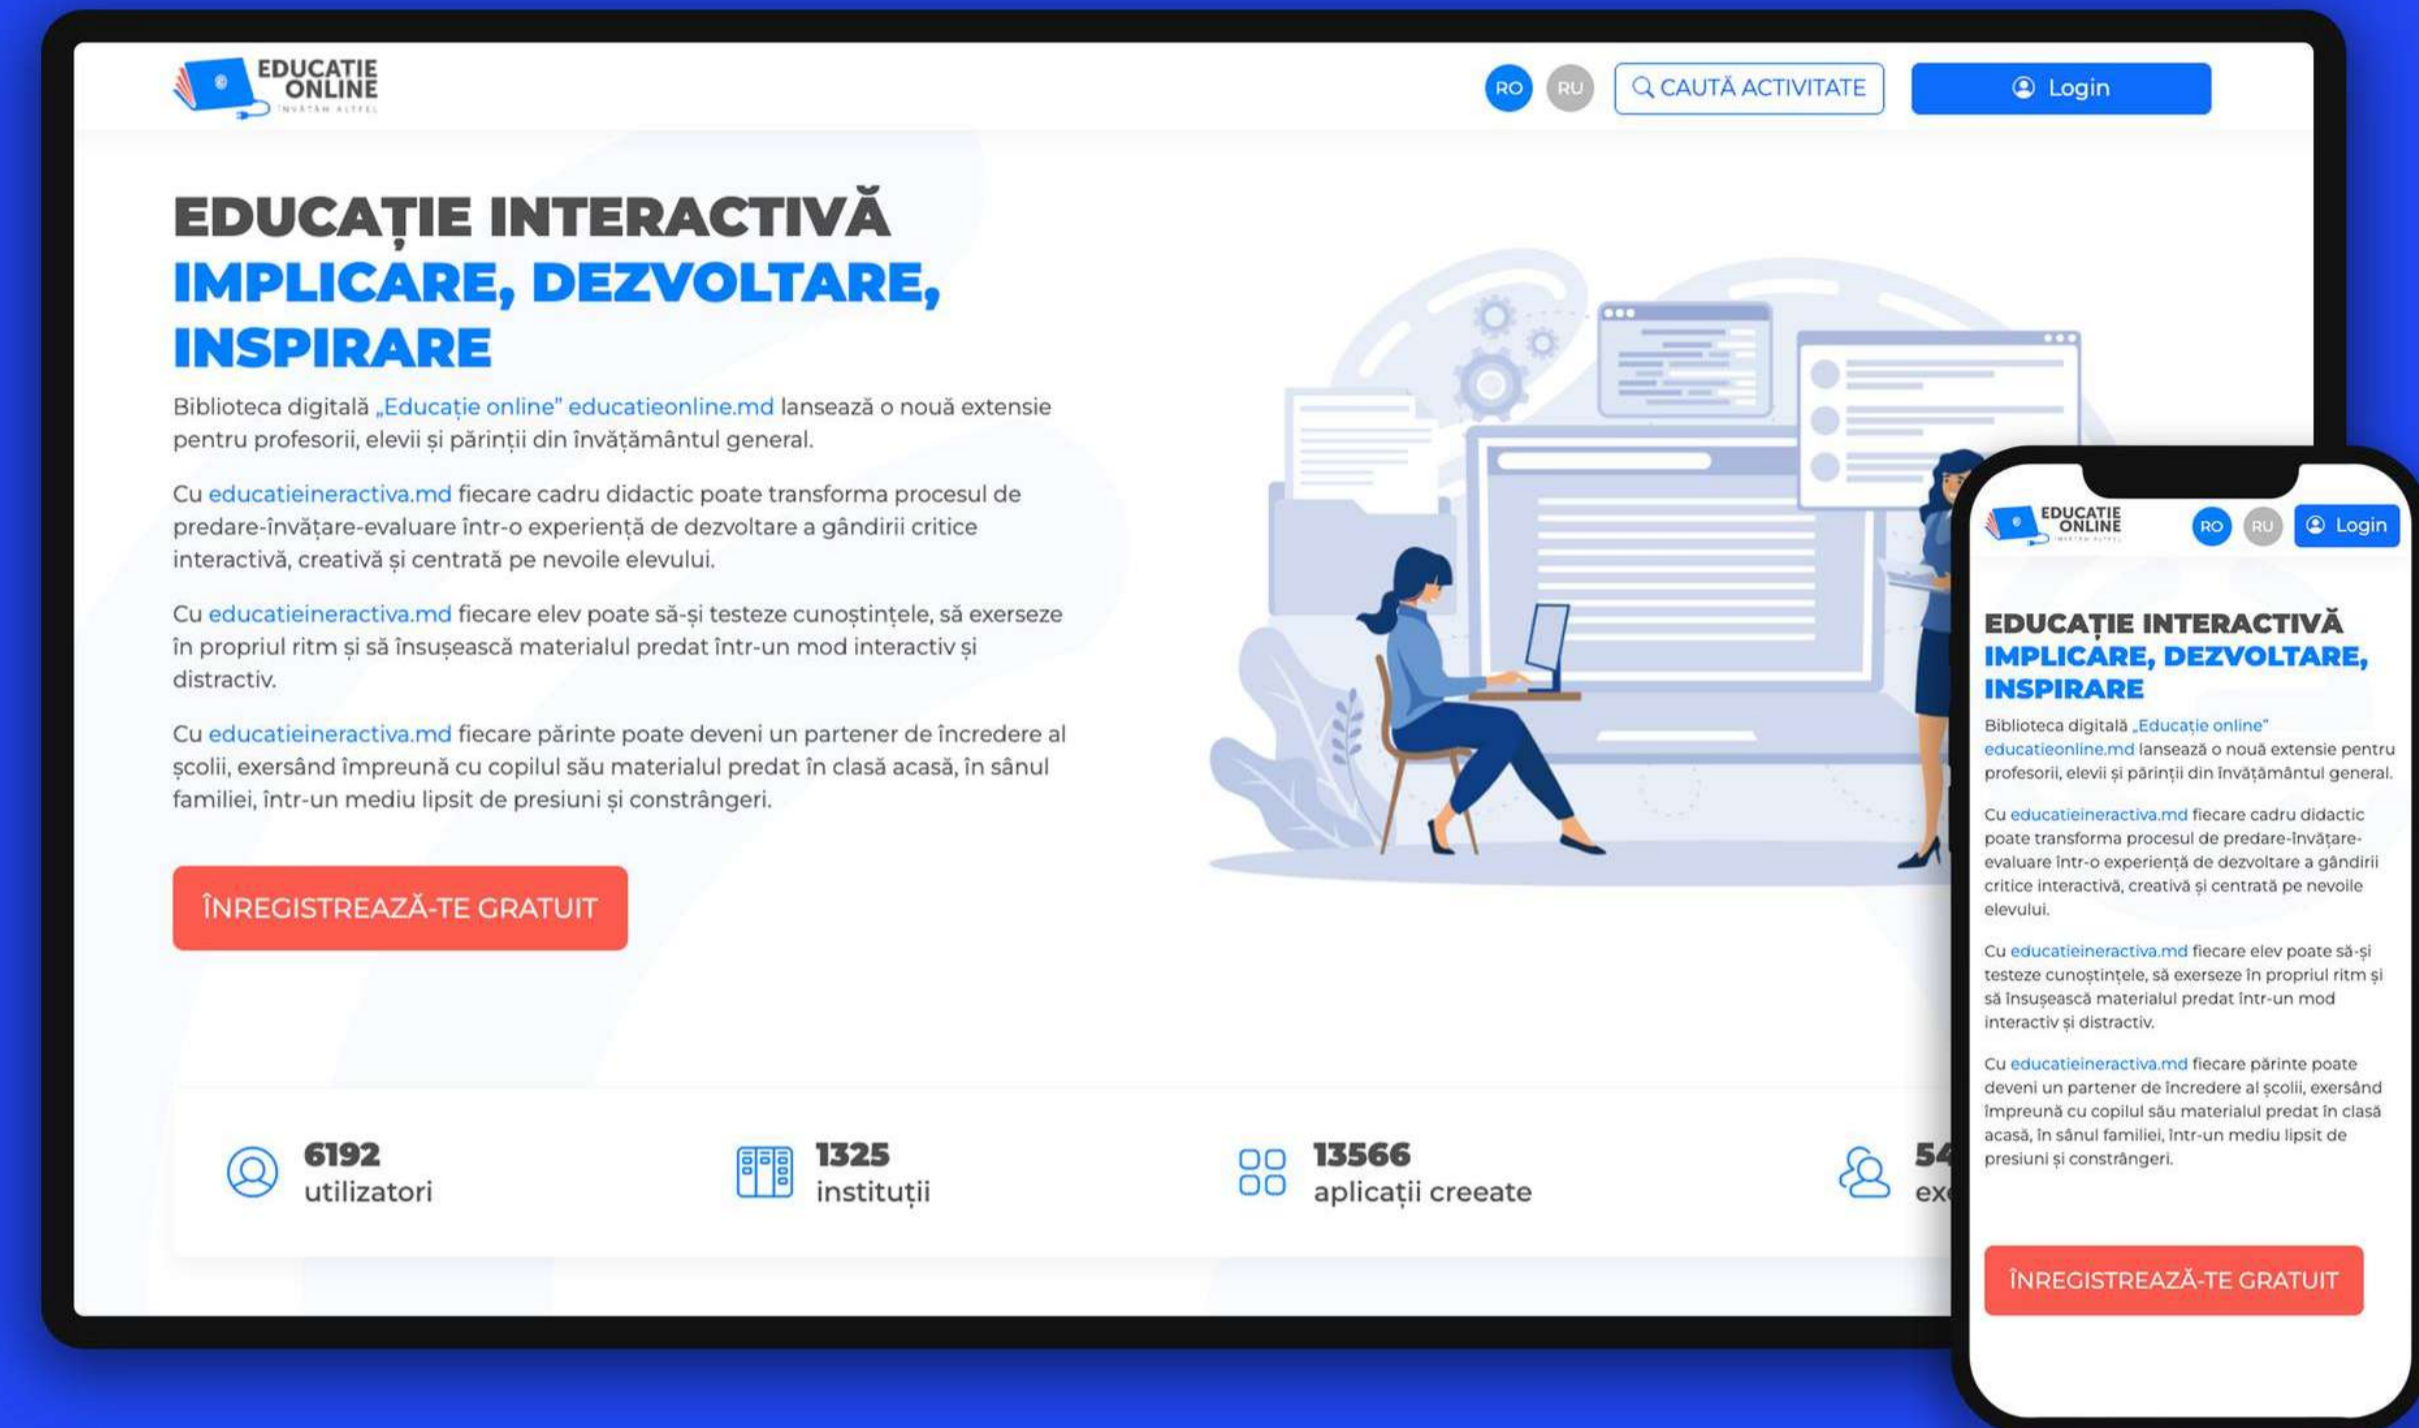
EDUCATIE ONLINE
ÎNVĂȚĂM ALTFEL

RO RU CAUTĂ ACTIVITATE Login

EDUCAȚIE INTERACTIVĂ
IMPLICARE, DEZVOLTARE, INSPIRARE

Biblioteca digitală „Educație online" educatieonline.md lansează o nouă extensie pentru profesorii, elevii și părinții din învățământul general.

Cu educatieineractiva.md fiecare cadru didactic poate transforma procesul de predare-învățare-evaluare într-o experiență de dezvoltare a gândirii critice interactivă, creativă și centrată pe nevoile elevului.

Cu educatieineractiva.md fiecare elev poate să-și testeze cunoștințele, să exerseze în propriul ritm și să însușească materialul predat într-un mod interactiv și distractiv.

Cu educatieineractiva.md fiecare părinte poate deveni un partener de încredere al școlii, exersând împreună cu copilul său materialul predat în clasă acasă, în sânul familiei, într-un mediu lipsit de presiuni și constrângeri.

ÎNREGISTREAZĂ-TE GRATUIT

6192 utilizatori
1325 instituții
13566 aplicații creeate
54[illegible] ex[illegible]

EDUCATIE ONLINE
ÎNVĂȚĂM ALTFEL
RO RU Login

EDUCAȚIE INTERACTIVĂ
IMPLICARE, DEZVOLTARE, INSPIRARE

Biblioteca digitală „Educație online" educatieonline.md lansează o nouă extensie pentru profesorii, elevii și părinții din învățământul general.

Cu educatieineractiva.md fiecare cadru didactic poate transforma procesul de predare-învățare-evaluare într-o experiență de dezvoltare a gândirii critice interactivă, creativă și centrată pe nevoile elevului.

Cu educatieineractiva.md fiecare elev poate să-și testeze cunoștințele, să exerseze în propriul ritm și să însușească materialul predat într-un mod interactiv și distractiv.

Cu educatieineractiva.md fiecare părinte poate deveni un partener de încredere al școlii, exersând împreună cu copilul său materialul predat în clasă acasă, în sânul familiei, într-un mediu lipsit de presiuni și constrângeri.

ÎNREGISTREAZĂ-TE GRATUIT